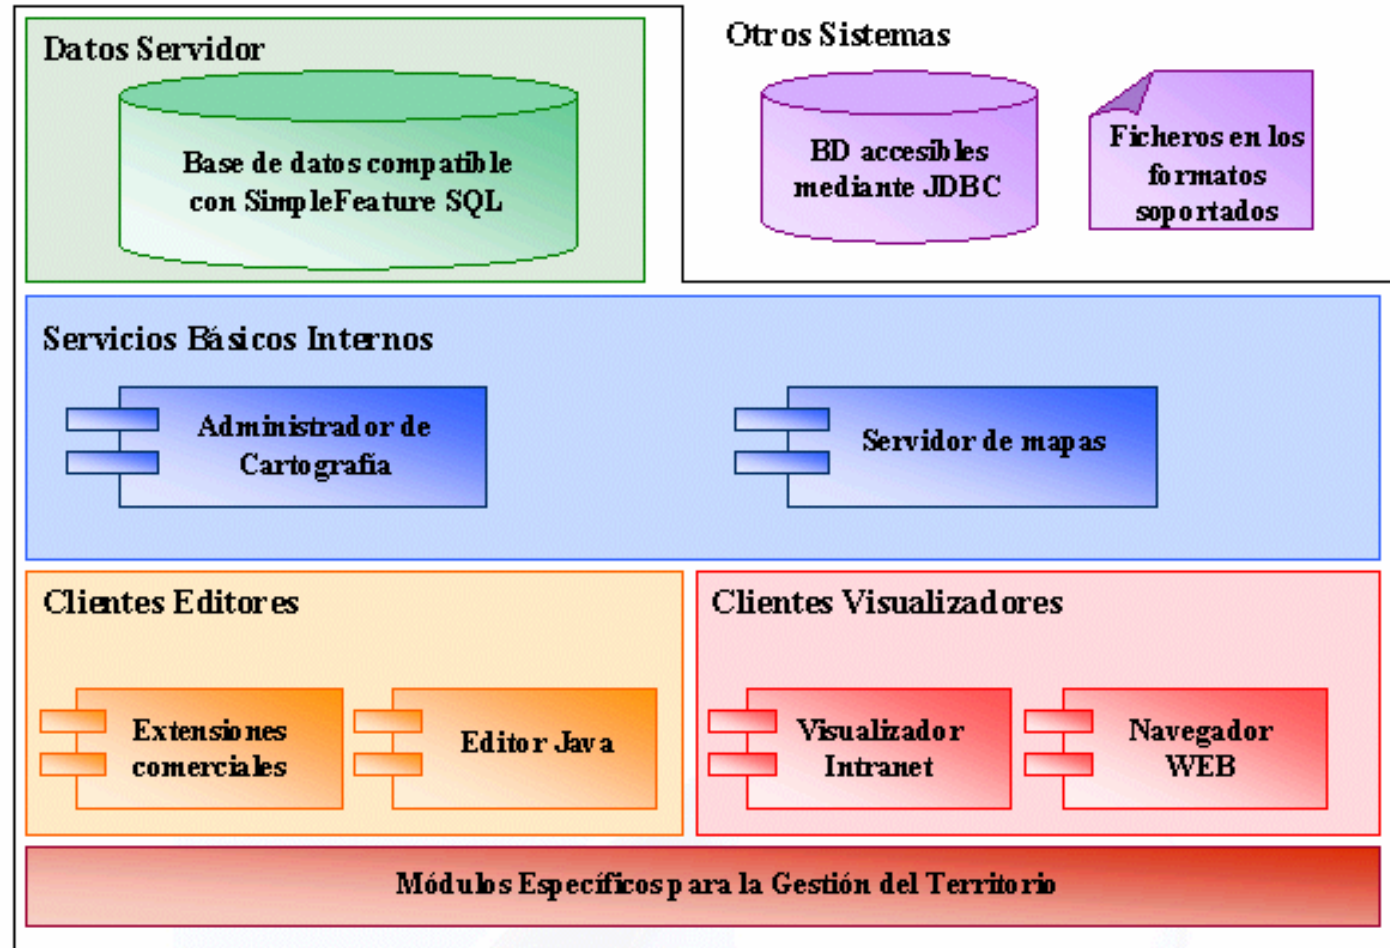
Datos Servidor

Base de datos compatible con SimpleFeature SQL

Otros Sistemas

BD accesibles mediante JDBC

Ficheros en los formatos soportados

Servicios Básicos Internos

Administrador de Cartografía

Servidor de mapas

Clientes Editores

Extensiones comerciales

Editor Java

Clientes Visualizadores

Visualizador Intranet

Navegador WEB

Módulos Específicos para la Gestión del Territorio